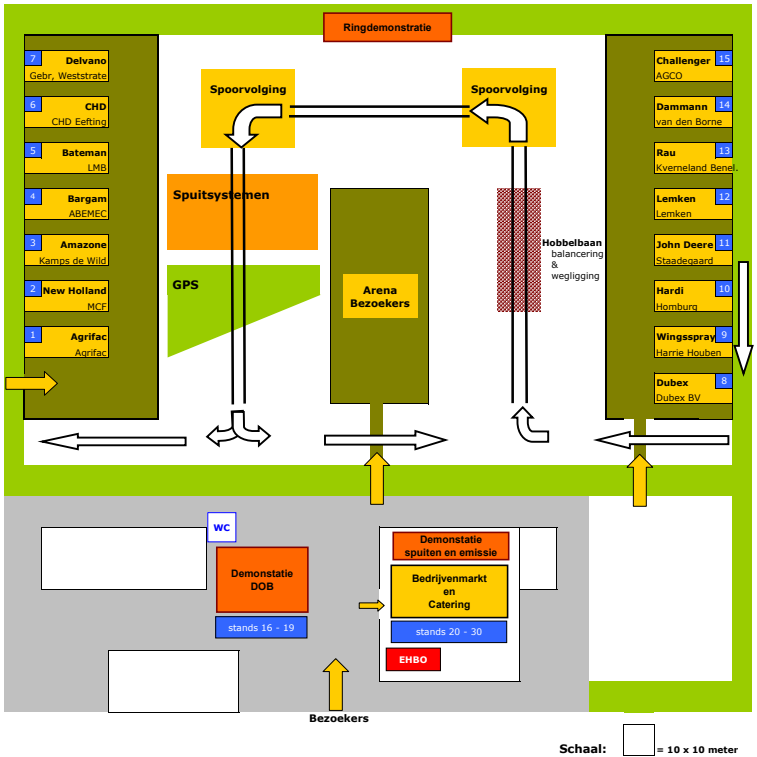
Ringdemonstratie

7 Delvano
Gebr. Weststrate

6 CHD
CHD Eefting

5 Bateman
LMB

4 Bargam
ABEMEC

3 Amazone
Kamps de Wild

2 New Holland
MCF

1 Agrifac
Agrifac

Spoorvolging

Spoorvolging

Spuitsystemen

GPS

Arena
Bezoekers

Hobbelbaan
balancering
&
wegligging

Challenger 15
AGCO

Dammann 14
van den Borne

Rau 13
Kverneland Benel.

Lemken 12
Lemken

John Deere 11
Staadegaard

Hardi 10
Homburg

Wingsspray 9
Harrie Houben

Dubex 8
Dubex BV

WC

Demonstatie
DOB

stands 16 - 19

Demonstatie
spuiten en emissie

Bedrijvenmarkt
en
Catering

stands 20 - 30

EHBO

Bezoekers

Schaal: = 10 x 10 meter